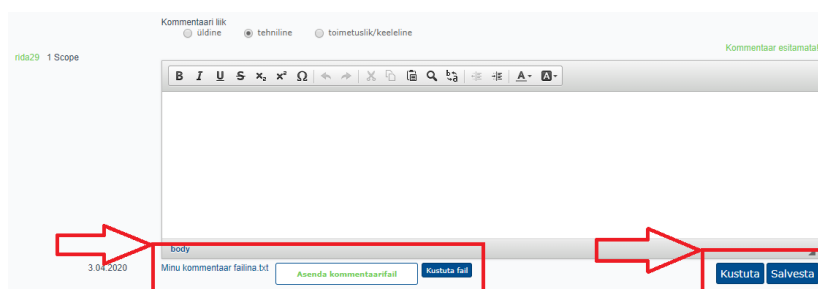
Kommentaari liik
üldine tehniline toimetuslik/keeleline

rida29 1 Scope

Kommentaar esitamata

B I U S x₂ x² Ω

body

3.04.2020 Minu kommentaar failina.txt Asenda kommentaarifail Kustuta fail

Kustuta Salvesta